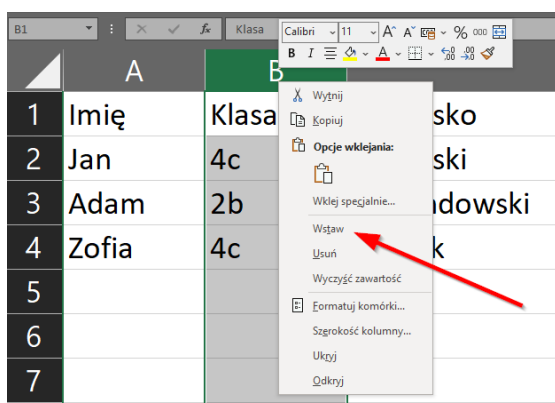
B1 | fx | Klasa

Calibri | 11 | A^ A^ | % 000
B I | A

| | A | B | |
|---|---|---|---|
| 1 | Imię | Klasa | sko |
| 2 | Jan | 4c | ski |
| 3 | Adam | 2b | ndowski |
| 4 | Zofia | 4c | k |
| 5 | | | |
| 6 | | | |
| 7 | | | |

Wytnij
Kopiuj
Opcje wklejania:
Wklej specjalnie...
Wstaw
Usuń
Wyczyść zawartość
Formatuj komórki...
Szerokość kolumny...
Ukryj
Odkryj